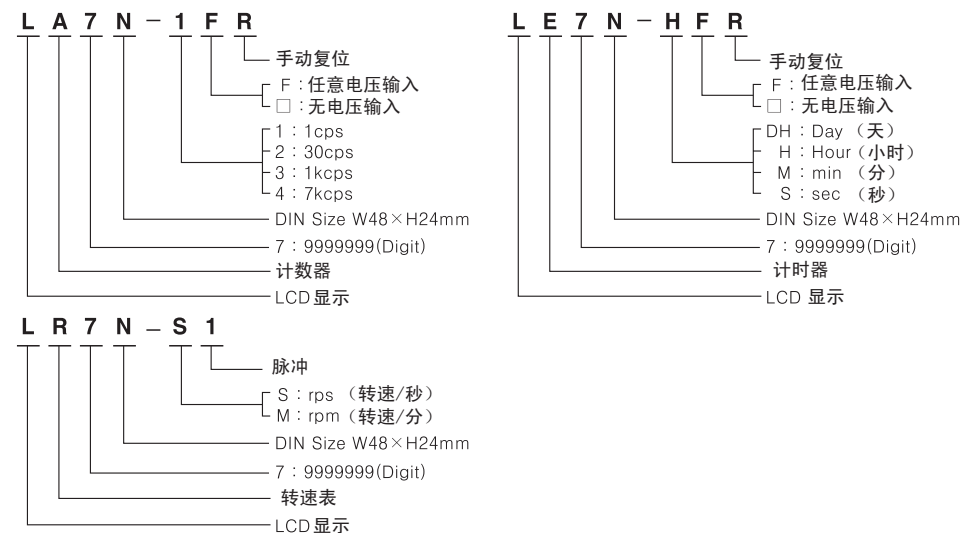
L A 7 N – 1 F R

手动复位
F：任意电压输入
□：无电压输入
1：1cps
2：30cps
3：1kcps
4：7kcps
DIN Size W48×H24mm
7：9999999(Digit)
计数器
LCD显示

L E 7 N – H F R

手动复位
F：任意电压输入
□：无电压输入
DH：Day（天）
H：Hour（小时）
M：min（分）
S：sec（秒）
DIN Size W48×H24mm
7：9999999(Digit)
计时器
LCD 显示

L R 7 N – S 1

脉冲
S：rps（转速/秒）
M：rpm（转速/分）
DIN Size W48×H24mm
7：9999999(Digit)
转速表
LCD显示